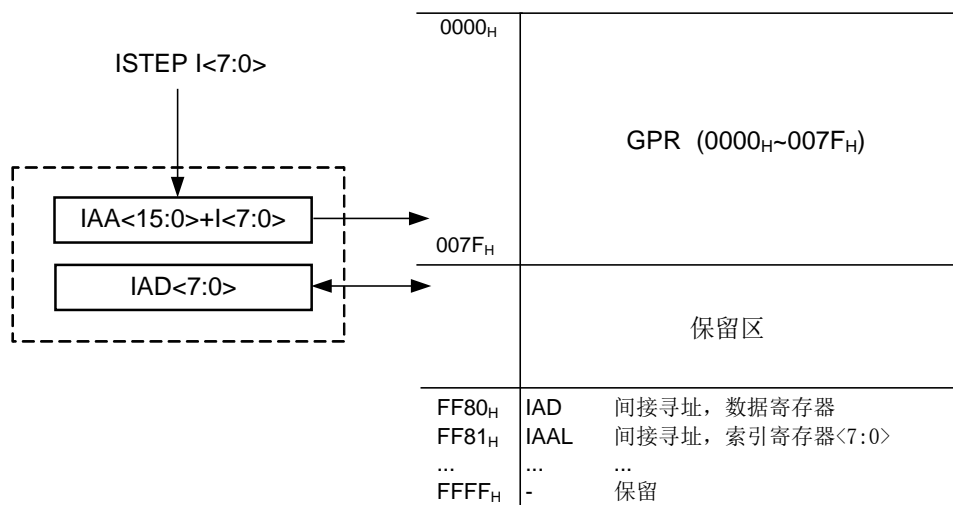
ISTEP I<7:0>

IAA<15:0>+I<7:0>

IAD<7:0>

$0000_H$

GPR ($0000_H$~$007F_H$)

$007F_H$

保留区

| | | |
|---|---|---|
| $FF80_H$ | IAD | 间接寻址，数据寄存器 |
| $FF81_H$ | IAAL | 间接寻址，索引寄存器<7:0> |
| ... | ... | ... |
| $FFFF_H$ | - | 保留 |